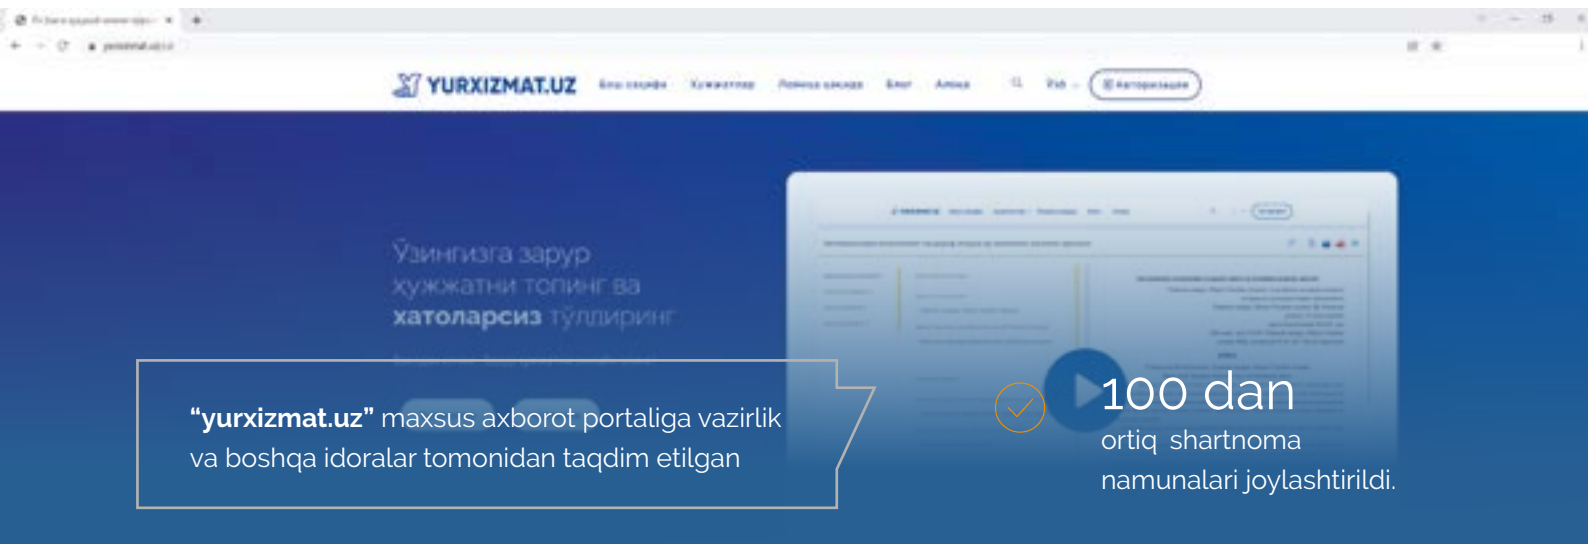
YURXIZMAT.UZ

Ўзингизга зарур ҳужжатни топинг ва хатоларсиз тўлдиринг

“yurxizmat.uz” maxsus axborot portaliga vazirlik va boshqa idoralar tomonidan taqdim etilgan

100 dan
ortiq shartnoma namunalari joylashtirildi.